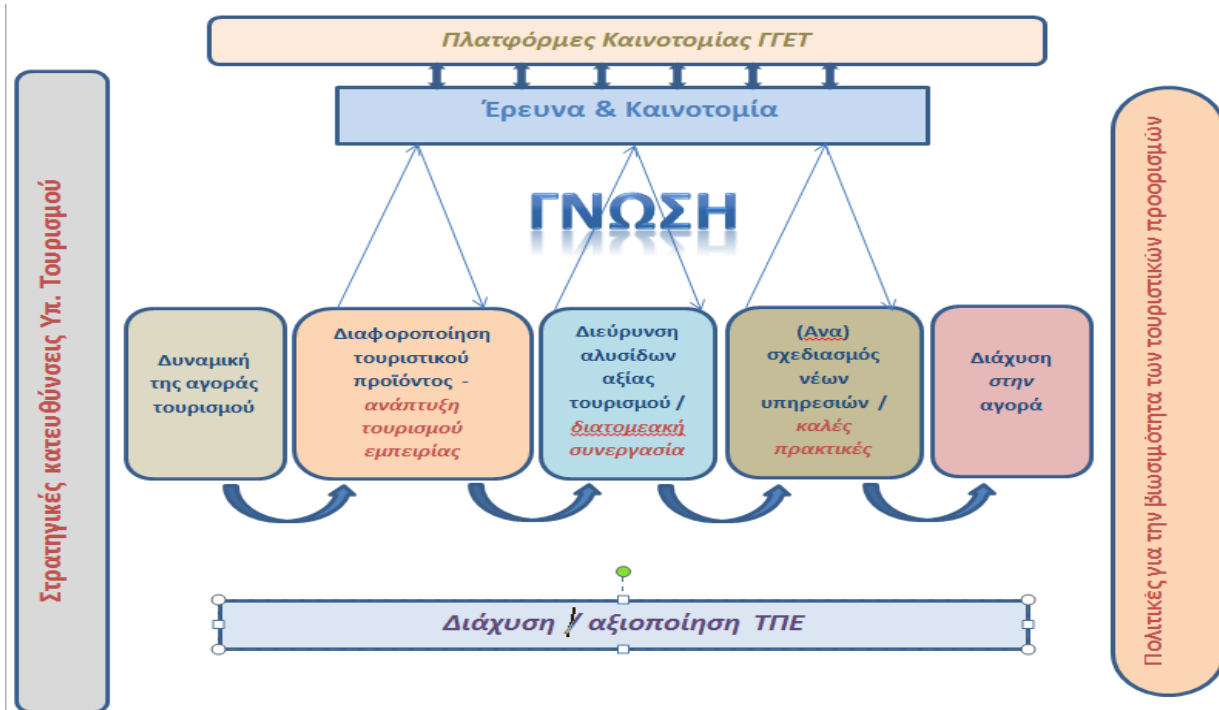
Στρατηγικές κατευθύνσεις Υπ. Τουρισμού

Πλατφόρμες Καινοτομίας ΓΓΕΤ

Έρευνα & Καινοτομία

ΓΝΩΣΗ

Δυναμική της αγοράς τουρισμού

Διαφοροποίηση τουριστικού προϊόντος - ανάπτυξη τουρισμού εμπειρίας

Διεύρυνση αλυσίδων αξίας τουρισμού / διατομεακή συνεργασία

(Ανα) σχεδιασμός νέων υπηρεσιών / καλές πρακτικές

Διάχυση στην αγορά

Διάχυση / αξιοποίηση ΤΠΕ

Πολιτικές για την βιωσιμότητα των τουριστικών προορισμών